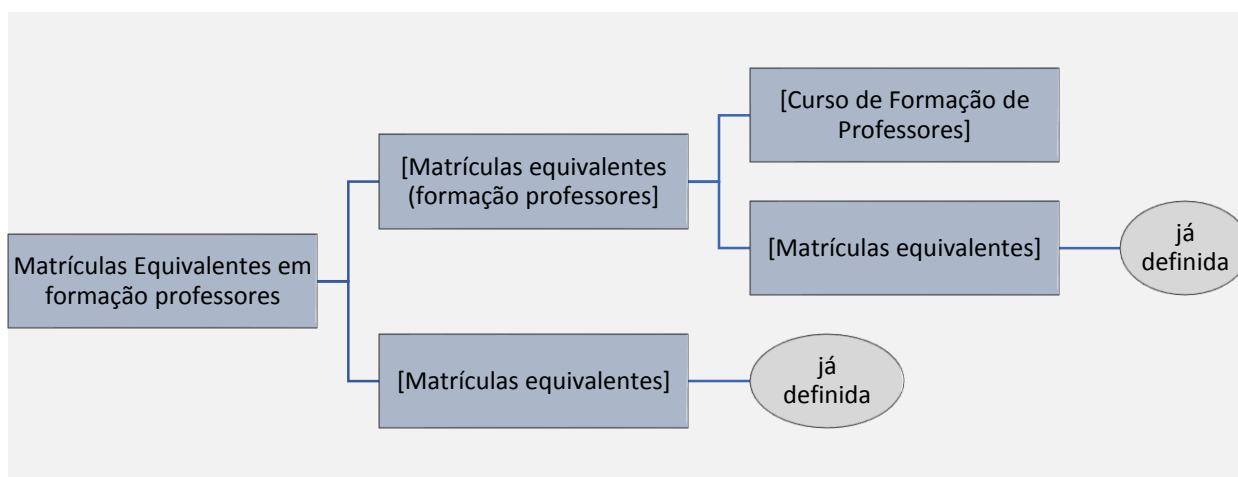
Matrículas Equivalentes em formação professores

[Matrículas equivalentes (formação professores]

[Curso de Formação de Professores]

[Matrículas equivalentes]

já definida

[Matrículas equivalentes]

já definida